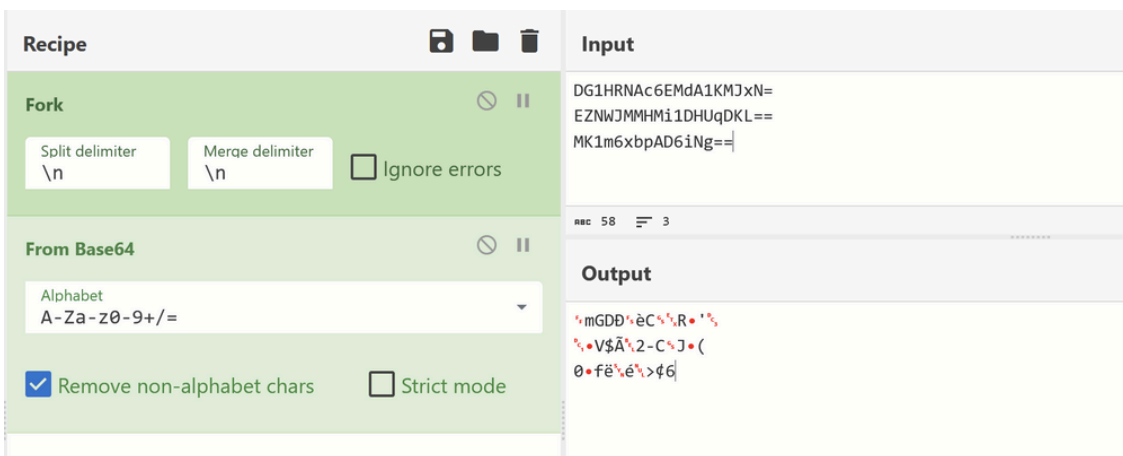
Recipe

Fork

Split delimiter
\n

Merge delimiter
\n

Ignore errors

From Base64

Alphabet
A-Za-z0-9+/=

Remove non-alphabet chars

Strict mode

Input

DG1HRNAc6EMdA1KMJxN=
EZNWJMMHMi1DHUqDKL==
MK1m6xbpAD6iNg==

abc 58 3

Output

mGDÐèCR•'
•V$Ã2-CJ•(
0•fëë>¢6